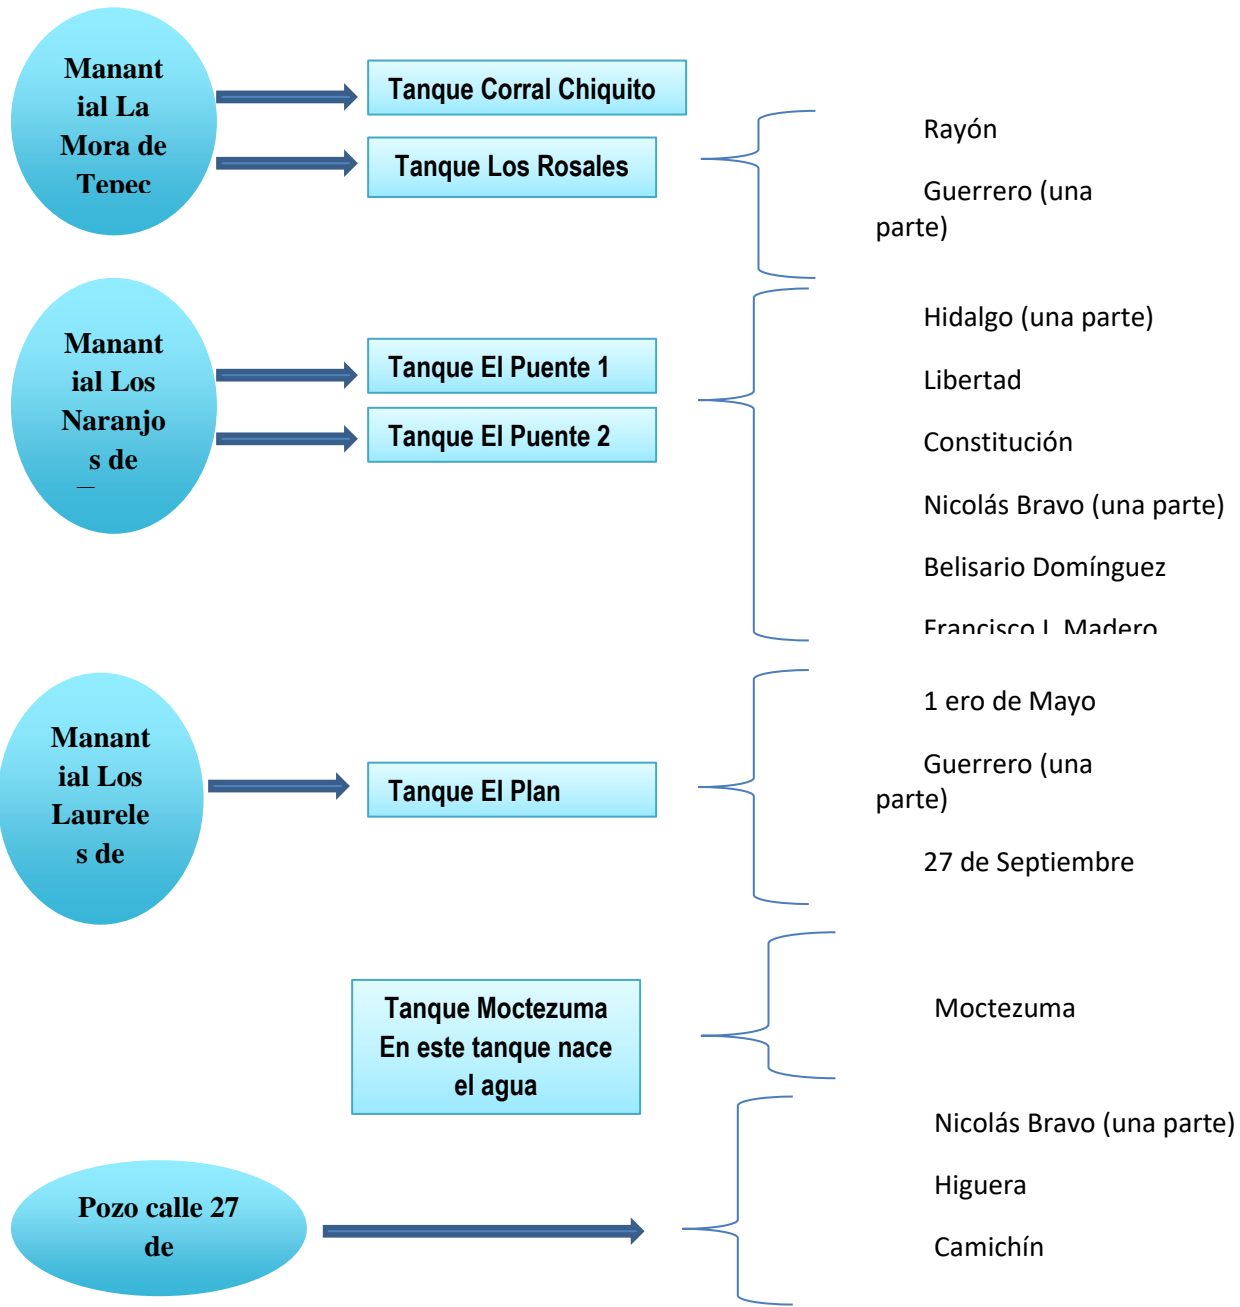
Manantial La Mora de Tepec

Tanque Corral Chiquito

Tanque Los Rosales

Rayón

Guerrero (una parte)

Manantial Los Naranjos de

Tanque El Puente 1

Tanque El Puente 2

Hidalgo (una parte)

Libertad

Constitución

Nicolás Bravo (una parte)

Belisario Domínguez

Francisco I. Madero

Manantial Los Laureles de

Tanque El Plan

1 ero de Mayo

Guerrero (una parte)

27 de Septiembre

Tanque Moctezuma En este tanque nace el agua

Moctezuma

Pozo calle 27 de

Nicolás Bravo (una parte)

Higuera

Camichín